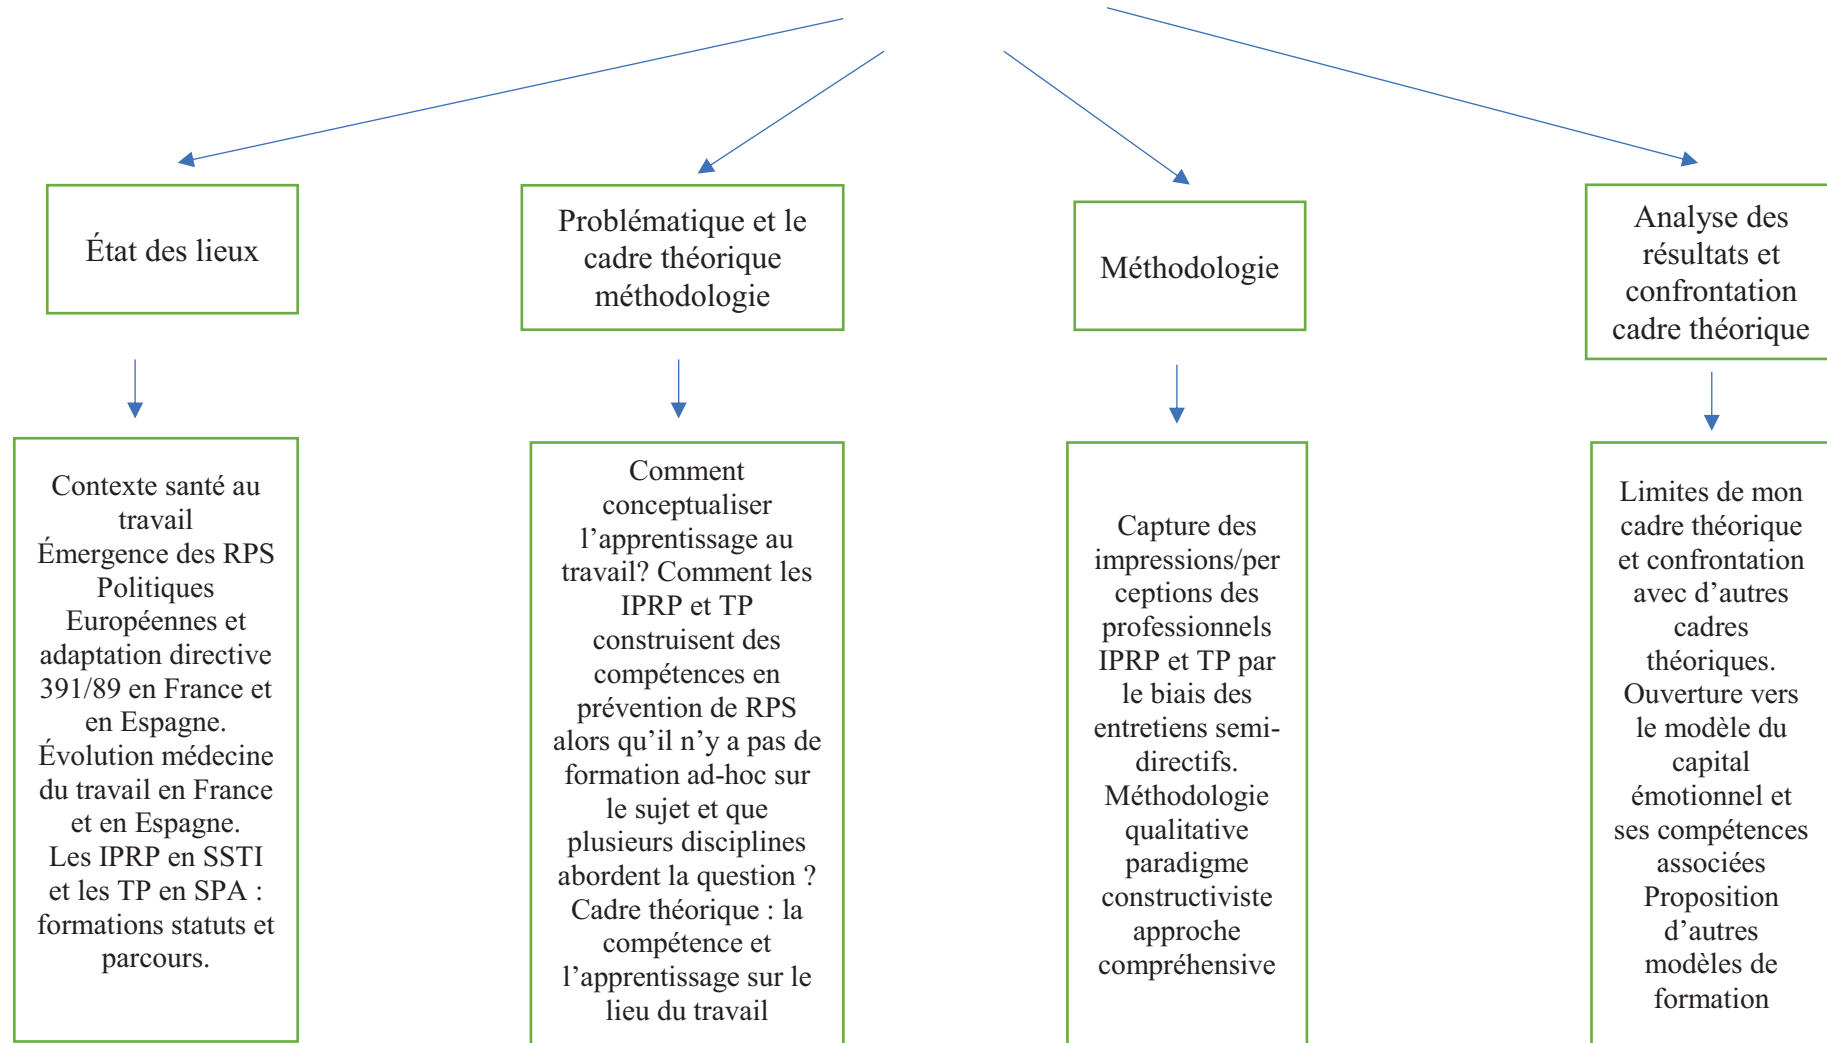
État des lieux

Problématique et le cadre théorique méthodologie

Méthodologie

Analyse des résultats et confrontation cadre théorique

Contexte santé au travail
Émergence des RPS
Politiques Européennes et adaptation directive 391/89 en France et en Espagne.
Évolution médecine du travail en France et en Espagne.
Les IPRP en SSTI et les TP en SPA : formations statuts et parcours.

Comment conceptualiser l'apprentissage au travail? Comment les IPRP et TP construisent des compétences en prévention de RPS alors qu'il n'y a pas de formation ad-hoc sur le sujet et que plusieurs disciplines abordent la question ?
Cadre théorique : la compétence et l'apprentissage sur le lieu du travail

Capture des impressions/perceptions des professionnels IPRP et TP par le biais des entretiens semi-directifs.
Méthodologie qualitative paradigme constructiviste approche compréhensive

Limites de mon cadre théorique et confrontation avec d'autres cadres théoriques.
Ouverture vers le modèle du capital émotionnel et ses compétences associées
Proposition d'autres modèles de formation